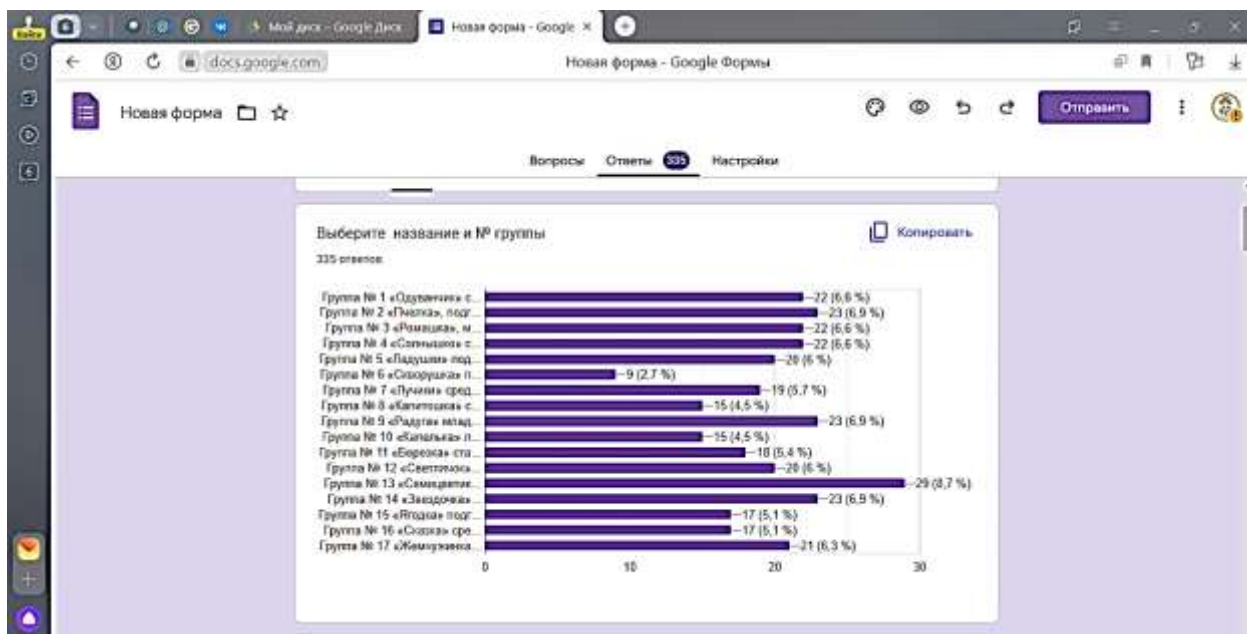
Мой диск - Google Диск
Новая форма - Google ×
docs.google.com
Новая форма - Google Формы

Новая форма

Отправить

Вопросы Ответы 335 Настройки

Выберите название и № группы
335 ответов

Копировать

Группа № 1 «Одуванчик» с... —22 (6,6 %)
Группа № 2 «Пчелка», подг... —23 (6,9 %)
Группа № 3 «Ромашка», м... —22 (6,6 %)
Группа № 4 «Солнышко» с... —22 (6,6 %)
Группа № 5 «Ладушки» под... —20 (6 %)
Группа № 6 «Сказочка» п... —9 (2,7 %)
Группа № 7 «Лучики» сред... —19 (5,7 %)
Группа № 8 «Капитошка» с... —15 (4,5 %)
Группа № 9 «Радуга» млад... —23 (6,9 %)
Группа № 10 «Капелька» п... —15 (4,5 %)
Группа № 11 «Березка» ста... —18 (5,4 %)
Группа № 12 «Светлячок»... —20 (6 %)
Группа № 13 «Семицветик... —29 (8,7 %)
Группа № 14 «Звездочка»... —23 (6,9 %)
Группа № 15 «Ягодка» подг... —17 (5,1 %)
Группа № 16 «Сказка» сре... —17 (5,1 %)
Группа № 17 «Жемчужинка... —21 (6,3 %)

0 10 20 30